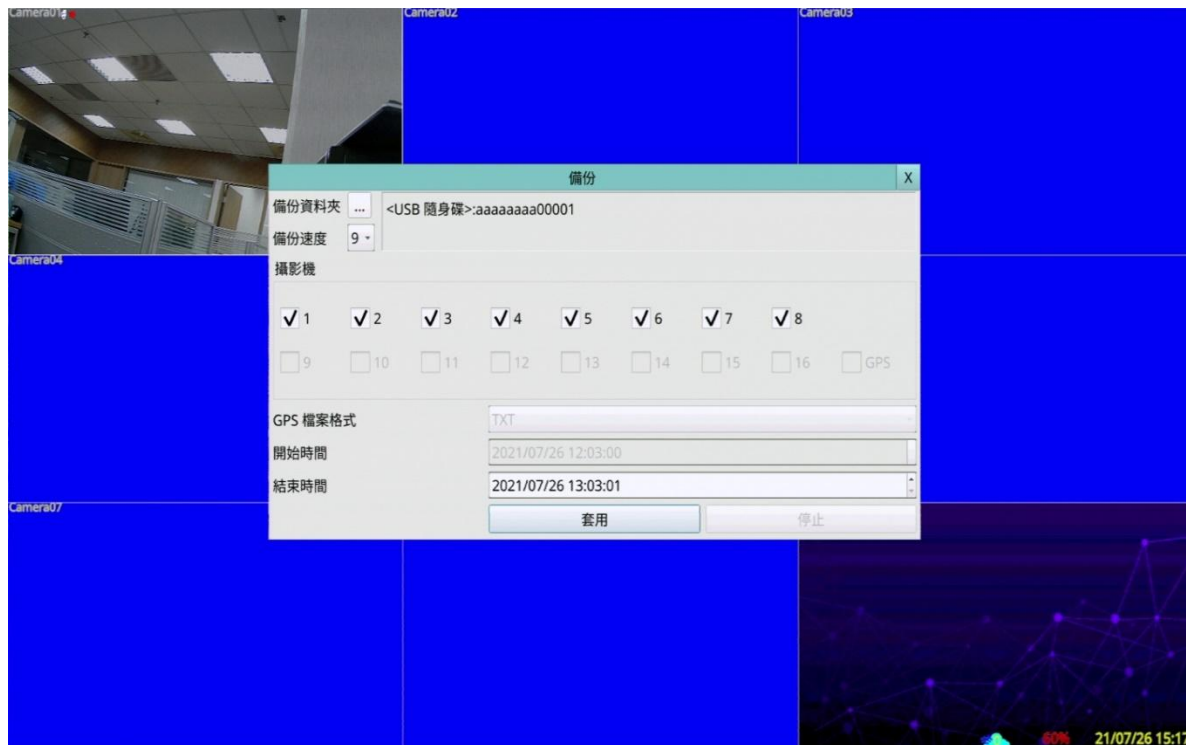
Camera01 Camera02 Camera03

備份 X

備份資料夾 ... <USB 隨身碟>:aaaaaaaa00001

備份速度 9

攝影機

1 2 3 4 5 6 7 8

9 10 11 12 13 14 15 16 GPS

GPS 檔案格式 TXT

開始時間 2021/07/26 12:03:00

結束時間 2021/07/26 13:03:01

套用 停止

Camera04

Camera07

60% 21/07/26 15:17